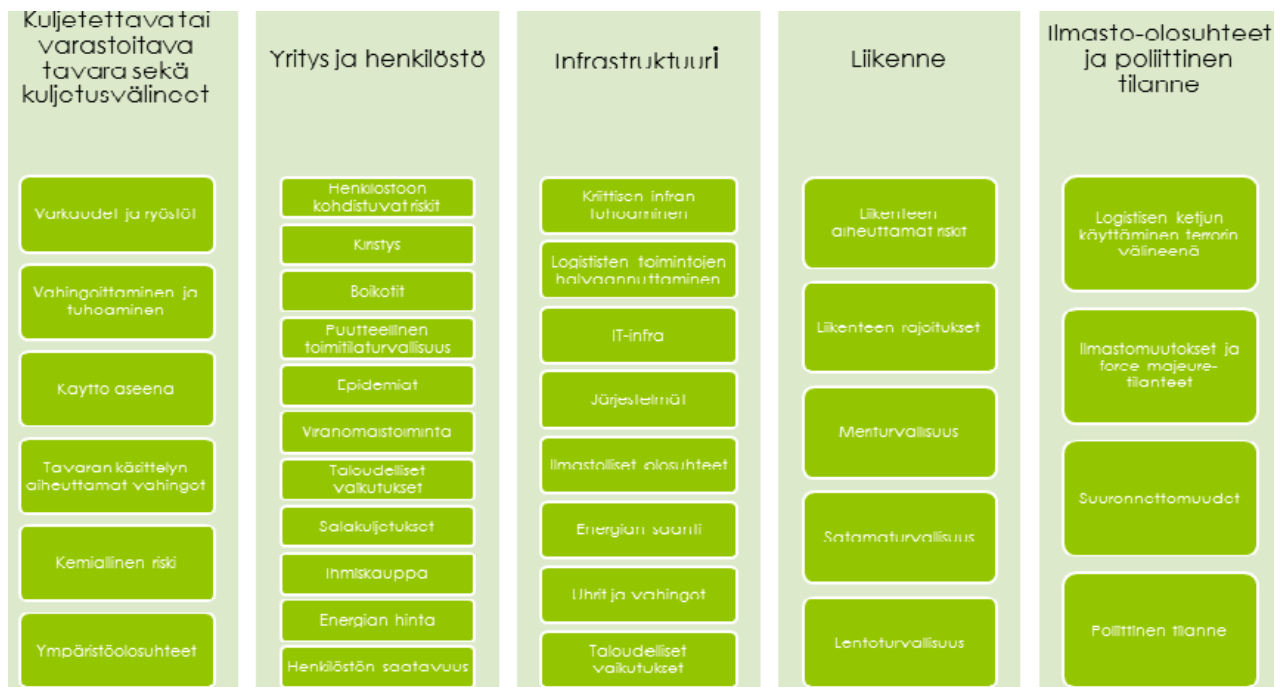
Kuljetettava tai varastoitava tavara sekä kuljetusvälineet

Varkaudet ja ryöstöt

Vahingoittaminen ja tuhoaminen

Käyttö aseena

Tavaran käsittelyn aiheuttamat vahingot

Kemiallinen riski

Ympäristöolosuhteet

Yritys ja henkilöstö

Henkilöstöön kohdistuvat riskit

Kiristys

Boikotit

Puutteellinen toimitilaturvallisuus

Epidemiat

Viranomaistoiminta

Taloudelliset vaikutukset

Salakuljetukset

Ihmiskauppa

Energian hinta

Henkilöstön saatavuus

Infrastruktuuri

Kriittisen infran tuhoaminen

Logististen toimintojen halvaannuttaminen

IT-infra

Järjestelmät

Ilmastolliset olosuhteet

Energian saanti

Uhrit ja vahingot

Taloudelliset vaikutukset

Liikenne

Liikenteen aiheuttamat riskit

Liikenteen rajoitukset

Meriturvallisuus

Satamaturvallisuus

Lentoturvallisuus

Ilmasto-olosuhteet ja poliittinen tilanne

Logistisen ketjun käyttäminen terrorin välineenä

Ilmastomuutokset ja force majeure-tilanteet

Suuronnettomuudet

Poliittinen tilanne